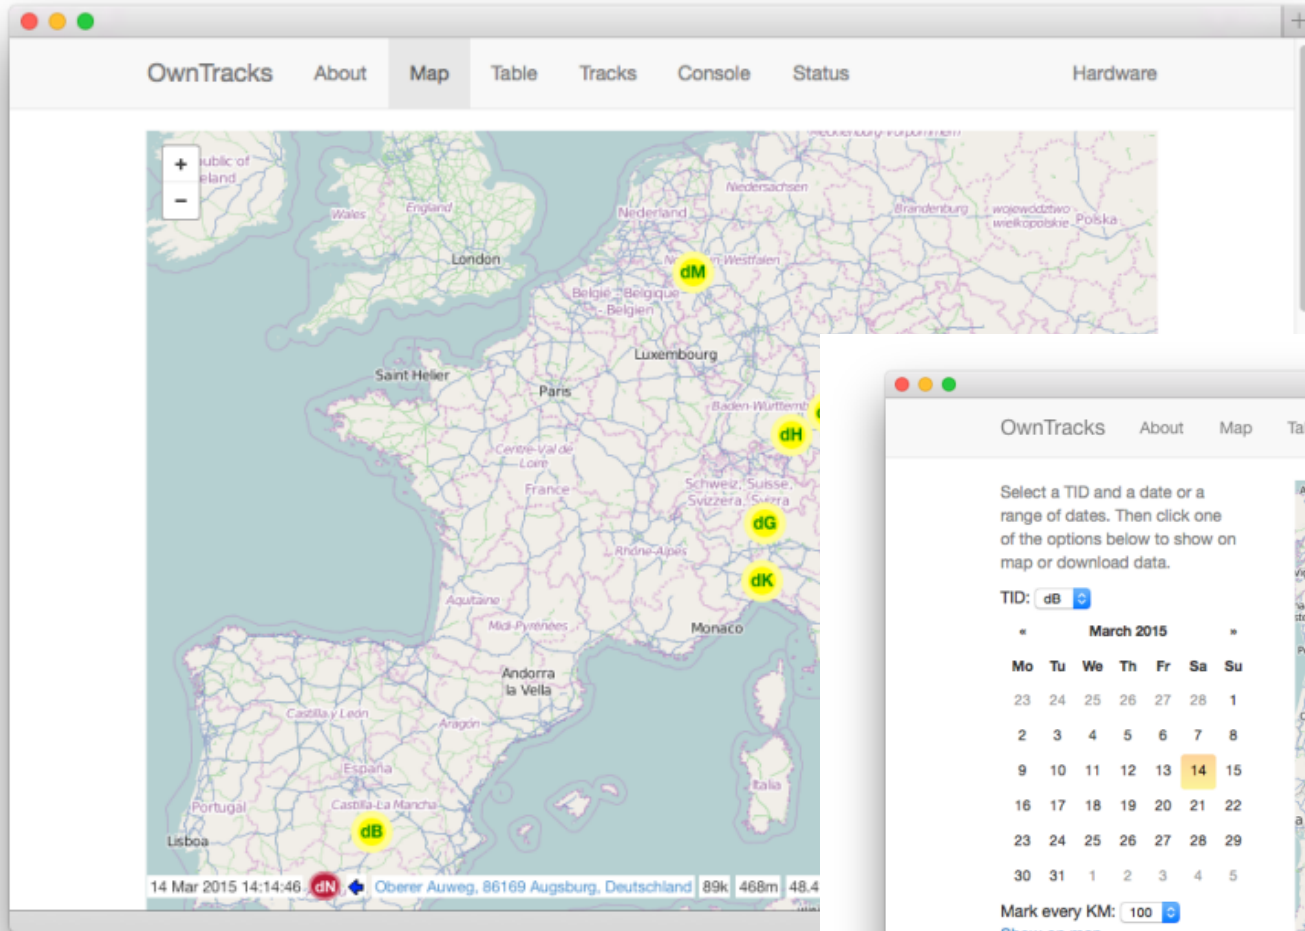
OwnTracks About Map Table Tracks Console Status Hardware

+
−

ublic of
eland
Wales
England
London
Nederland
Niedersachsen
Brandenburg
województwo wielkopolskie
Polska
dM
Nordrhein-Westfalen
Belgie - Belgique - Belgien
Luxembourg
Saint Helier
Paris
Baden-Württemberg
dH
Centre-Val de Loire
France
Schweiz, Suisse, Svizzera, Svizra
dG
Rhône-Alpes
dK
Aquitaine
Midi-Pyrénées
Monaco
Andorra la Vella
Castilla y León
Aragón
España
Portugal
Castilla-La Mancha
Italia
Lisboa
dB

14 Mar 2015 14:14:46 dN Oberer Auweg, 86169 Augsburg, Deutschland 89k 468m 48.4

OwnTracks About Map Ta

Select a TID and a date or a range of dates. Then click one of the options below to show on map or download data.

TID: dB

« March 2015 »

| Mo | Tu | We | Th | Fr | Sa | Su |
|---|---|---|---|---|---|---|
| 23 | 24 | 25 | 26 | 27 | 28 | 1 |
| 2 | 3 | 4 | 5 | 6 | 7 | 8 |
| 9 | 10 | 11 | 12 | 13 | 14 | 15 |
| 16 | 17 | 18 | 19 | 20 | 21 | 22 |
| 23 | 24 | 25 | 26 | 27 | 28 | 29 |
| 30 | 31 | 1 | 2 | 3 | 4 | 5 |

Mark every KM: 100